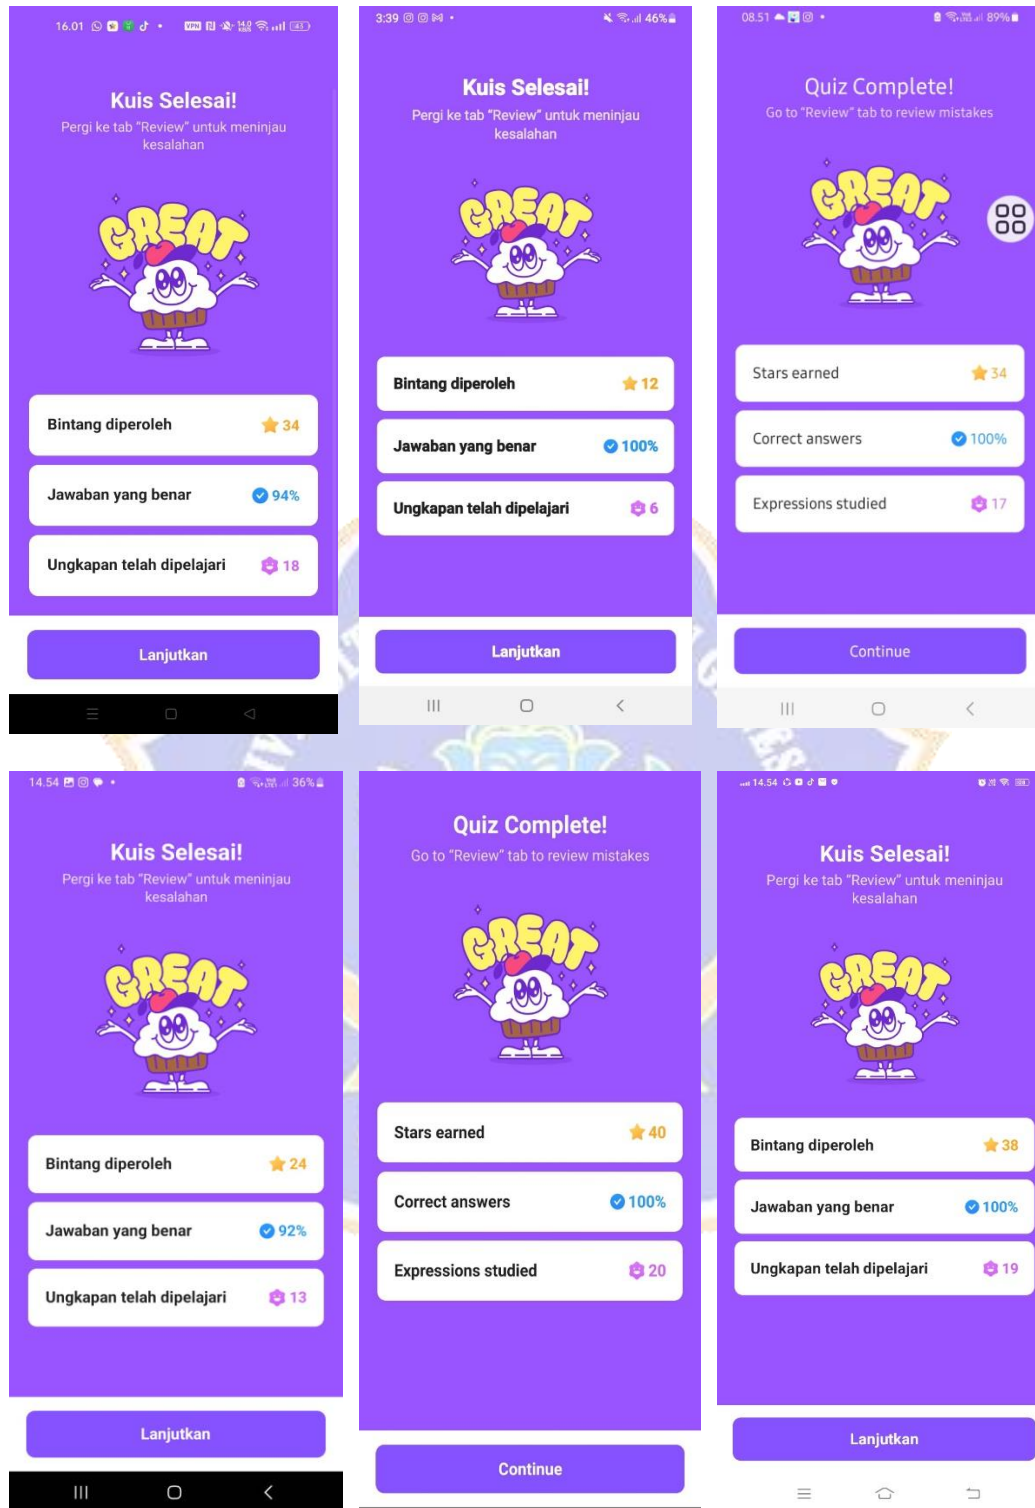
16.01

Kuis Selesai!
Pergi ke tab "Review" untuk meninjau kesalahan

GREAT

Bintang diperoleh 34
Jawaban yang benar 94%
Ungkapan telah dipelajari 18

Lanjutkan

3:39 46%

Kuis Selesai!
Pergi ke tab "Review" untuk meninjau kesalahan

GREAT

Bintang diperoleh 12
Jawaban yang benar 100%
Ungkapan telah dipelajari 6

Lanjutkan

08.51 89%

Quiz Complete!
Go to "Review" tab to review mistakes

GREAT

Stars earned 34
Correct answers 100%
Expressions studied 17

Continue

14.54 36%

Kuis Selesai!
Pergi ke tab "Review" untuk meninjau kesalahan

GREAT

Bintang diperoleh 24
Jawaban yang benar 92%
Ungkapan telah dipelajari 13

Lanjutkan

Quiz Complete!
Go to "Review" tab to review mistakes

GREAT

Stars earned 40
Correct answers 100%
Expressions studied 20

Continue

14.54

Kuis Selesai!
Pergi ke tab "Review" untuk meninjau kesalahan

GREAT

Bintang diperoleh 38
Jawaban yang benar 100%
Ungkapan telah dipelajari 19

Lanjutkan